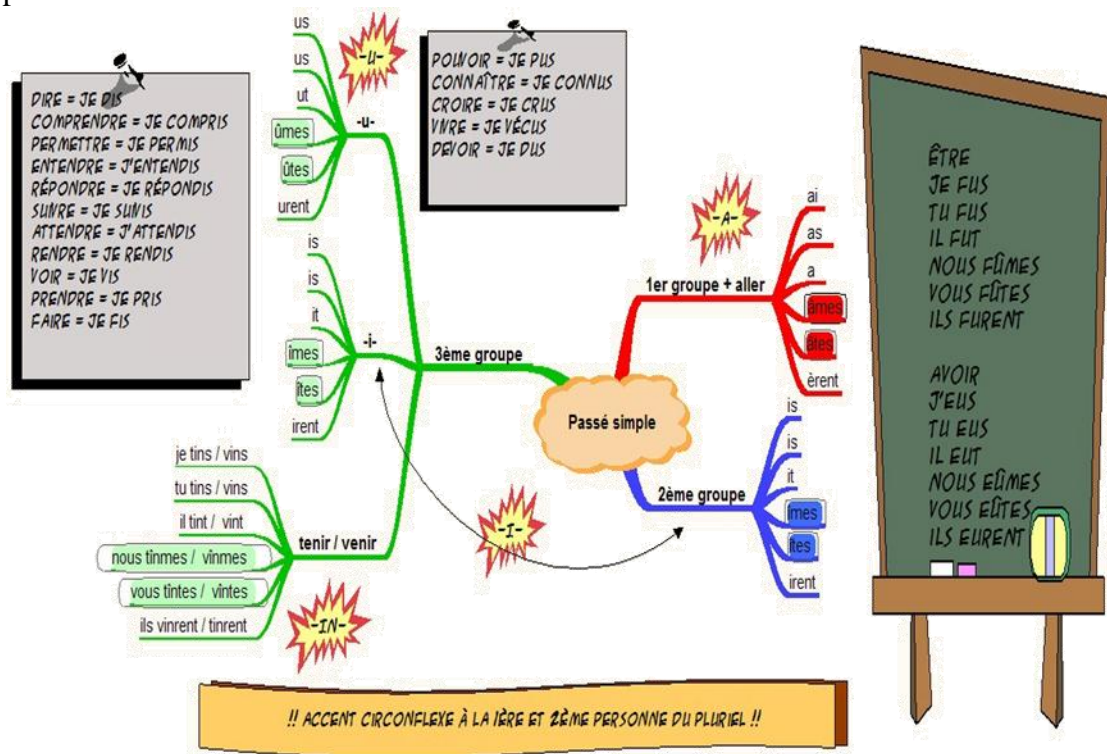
DIRE = JE DIS
COMPRENDRE = JE COMPRIS
PERMETTRE = JE PERMIS
ENTENDRE = J'ENTENDIS
RÉPONDRE = JE RÉPONDIS
SUIVRE = JE SUIVIS
ATTENDRE = J'ATTENDIS
RENDRE = JE RENDIS
VOIR = JE VIS
PRENDRE = JE PRIS
FAIRE = JE FIS

us
us
ut
ûmes
ûtes
urent
-U-
-u-

POUVOIR = JE PUS
CONNAÎTRE = JE CONNUS
CROIRE = JE CRUS
VIVRE = JE VÉCUS
DEVOIR = JE DUS

is
is
it
îmes
îtes
irent
-i-
3ème groupe

je tins / vins
tu tins / vins
il tint / vint
nous tînmes / vînmes
vous tîntes / vîntes
ils vinrent / tinrent
tenir / venir
-IN-

Passé simple

-A-
1er groupe + aller
ai
as
a
âmes
âtes
èrent

-I-
2ème groupe
is
is
it
îmes
îtes
irent

ÊTRE
JE FUS
TU FUS
IL FUT
NOUS FÛMES
VOUS FÛTES
ILS FURENT

AVOIR
J'EUS
TU EUS
IL EUT
NOUS EÛMES
VOUS EÛTES
ILS EURENT

!! ACCENT CIRCONFLEXE À LA 1ÈRE ET 2ÈME PERSONNE DU PLURIEL !!